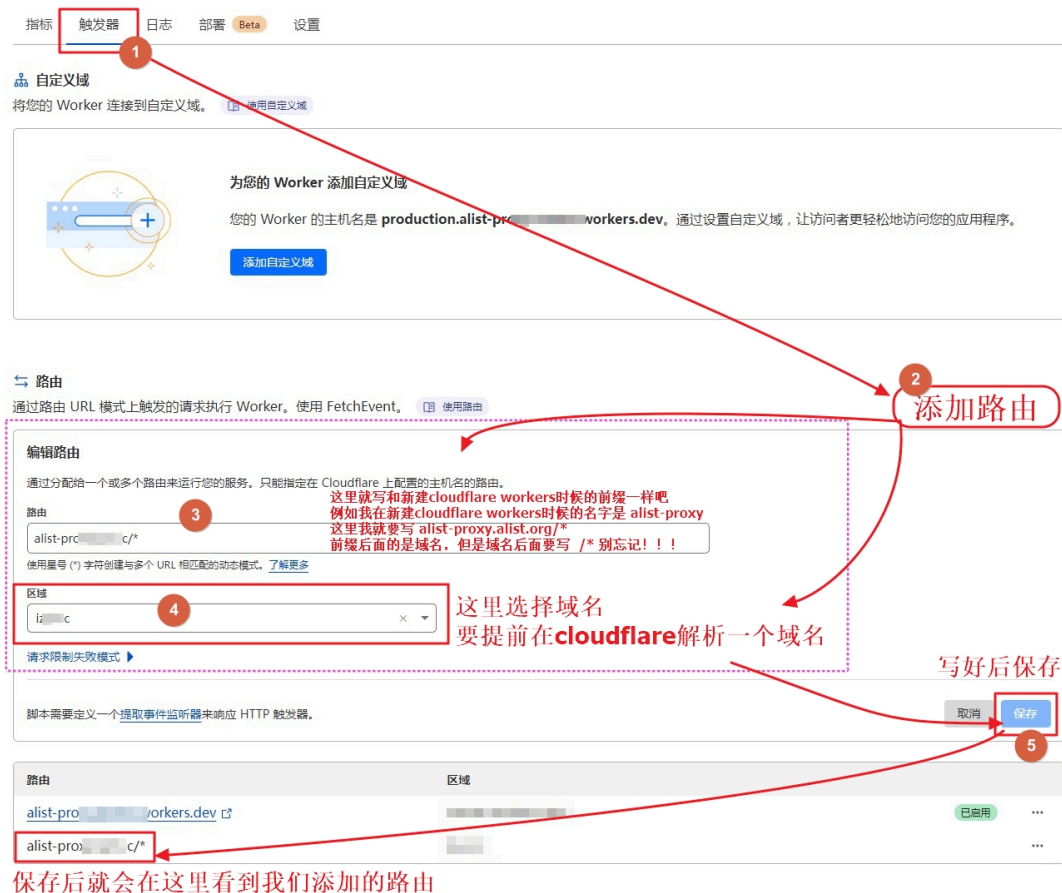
指标 触发器 日志 部署 Beta 设置

1

自定义域
将您的 Worker 连接到自定义域。 使用自定义域

为您的 Worker 添加自定义域
您的 Worker 的主机名是 production.alist-pro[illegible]workers.dev。通过设置自定义域，让访问者更轻松地访问您的应用程序。
添加自定义域

2
路由
通过路由 URL 模式上触发的请求执行 Worker。使用 FetchEvent。 使用路由
添加路由

编辑路由
通过分配给一个或多个路由来运行您的服务。只能指定在 Cloudflare 上配置的主机名的路由。
这里就写和新建cloudflare workers时候的前缀一样吧
例如我在新建cloudflare workers时候的名字是 alist-proxy
这里我就要写 alist-proxy.alist.org/*
前缀后面的是域名，但是域名后面要写 /* 别忘记！！！
路由 3
alist-pro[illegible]c/*
使用星号 (*) 字符创建与多个 URL 相匹配的动态模式。了解更多
区域 4
iz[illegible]c
这里选择域名
要提前在cloudflare解析一个域名
请求限制失败模式
写好后保存
脚本需要定义一个提取事件监听器来响应 HTTP 触发器。
取消 保存
5

| 路由 | 区域 | | |
|---|---|---|---|
| alist-pro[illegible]workers.dev | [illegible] | 已启用 | ··· |
| alist-prox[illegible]c/* | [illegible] | | ··· |

保存后就会在这里看到我们添加的路由